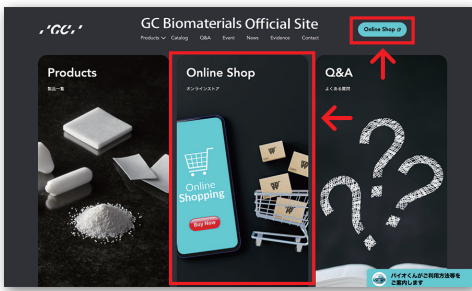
'GC'

GC Biomaterials Official Site

Products Catalog Q&A Event News Evidence Contact

Online Shop

Products
製品一覧

Online Shop
オンラインストア

Online Shopping
Buy Now

Q&A
よくある質問

バイオくんがご利用方法等をご案内します